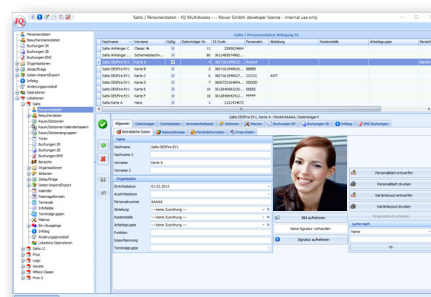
Salto / Personendaten - iQ MultiAccess — Novar GmbH, developer license - internal use only

Personendaten
Besucherdaten
Buchungen ZK
Buchungen BZ
Buchungen ENG
Organisationen
Weiterbildung
Daten Import/Export
Infoaeg
Änderungsprotokoll
Operationen
Lokationen
Salto
Personendaten
Besucherdaten
Buchungen ZK
Raum/Zeitdaten
Raum/Zeitdaten Varianten
Raum/Zeitdaten Vorlagen
Türen
Buchungen ZK
Buchungen BZ
Buchungen ENG
Berichte
Organisationen
Aktionen
Zeitschaltungen
Daten Import/Export
Kalender
Feiertagsdienste
Terminals
Infotafeln
Terminalgruppen
Makros
Ein-/Ausgänge
Infoaeg
Änderungsprotokoll
Lokationen Operationen
Salto L2
Pinx
Logix
Smaltic
Millera Classic
Pinx 2

Salto / Personendaten Anlegung Nr.

| Nachname | Vorname | Gültig | Datensatz Nr. | ID-Code | Personalnr. | Abteilung | Kostenstelle | Arbeitsgruppe | Bereich |
|---|---|---|---|---|---|---|---|---|---|
| Salto Anfänger C | Classic A | | 11 | 2090824664 | | | | | |
| Salto Anfänger S | Sicherheitsfirm... | | 89 | 361148067480... | | | | | |
| Salto DESFire EV1 | Karte A | | 5 | 36C7A1948680... | AAAAA | | | | Bereich |
| Salto DESFire EV1 | Karte B | | 6 | 36C7A194868... | BBBBB | | | | |
| Salto DESFire EV1 | Karte C | | 2 | 36C7A1948627... | CCCCC | AUT | | | |
| Salto DESFire EV1 | Karte D | | 7 | 360672164840... | DDDD | | | | |
| Salto DESFire EV1 | Karte E | | 8 | 36A1A5948B6... | | | | | |
| Salto DESFire EV1 | Karte F | | 9 | 36C7A1948680... | | | | | |
| Salto Karte A | Karte A | | 14 | 3611A9068880... | | | | | |
| Salto Karte A | Hans | | 1 | 2121474972 | | | | | |

Salto DESFire EV1, Karte A / Personalnr. AAAAA, Datensätze Nr.: 5

Allgemein | Weitere Daten | Zutrittsdaten | Ausweisanforderungen | Aktionen | Ausweis | Buchungen ZK | Buchungen BZ | ENG Buchungen
Betriebliche Daten | Adressdaten | Betriebliche Daten | Freie Daten

Nachname: Salto DESFire EV1
Nachname 2
Vorname: Karte A
Vorname 2
Organisation
Eintrittsdatum: 01.01.2013
Austrittsdatum
Personalnummer: AAAAA
Abteilung: --- keine Zuordnung ---
Kostenstelle: --- keine Zuordnung ---
Arbeitsgruppe: --- keine Zuordnung ---
Funktion
Importkennung
Terminalgruppe

Personalbild entwerfen
Personalbild drucken
Kartenlayout entwerfen
Kartenlayout drucken
Bild aufnehmen
Keine Signatur vorhanden
Signatur aufnehmen
suche nach
Name